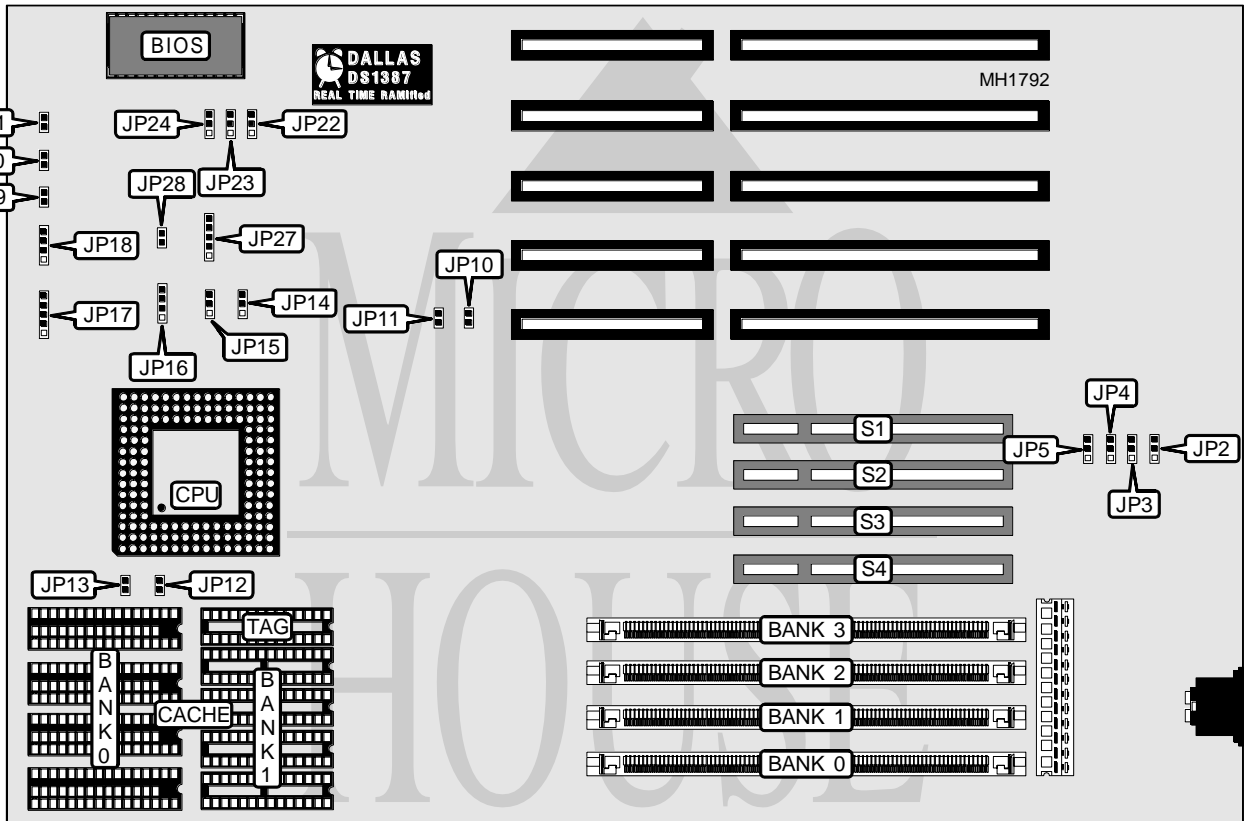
BIOS
DALLAS
DS1387
REAL TIME RAMified
MH1792
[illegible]
JP24
JP22
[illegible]
JP23
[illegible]
JP28
JP18
JP27
JP10
JP17
JP14
JP11
JP15
JP16
JP4
S1
JP5
JP2
S2
CPU
JP3
S3
S4
JP13
JP12
TAG
BANK 3
BANK 2
B A N K 0
CACHE
B A N K 1
BANK 1
BANK 0
MICRO
HOUSE